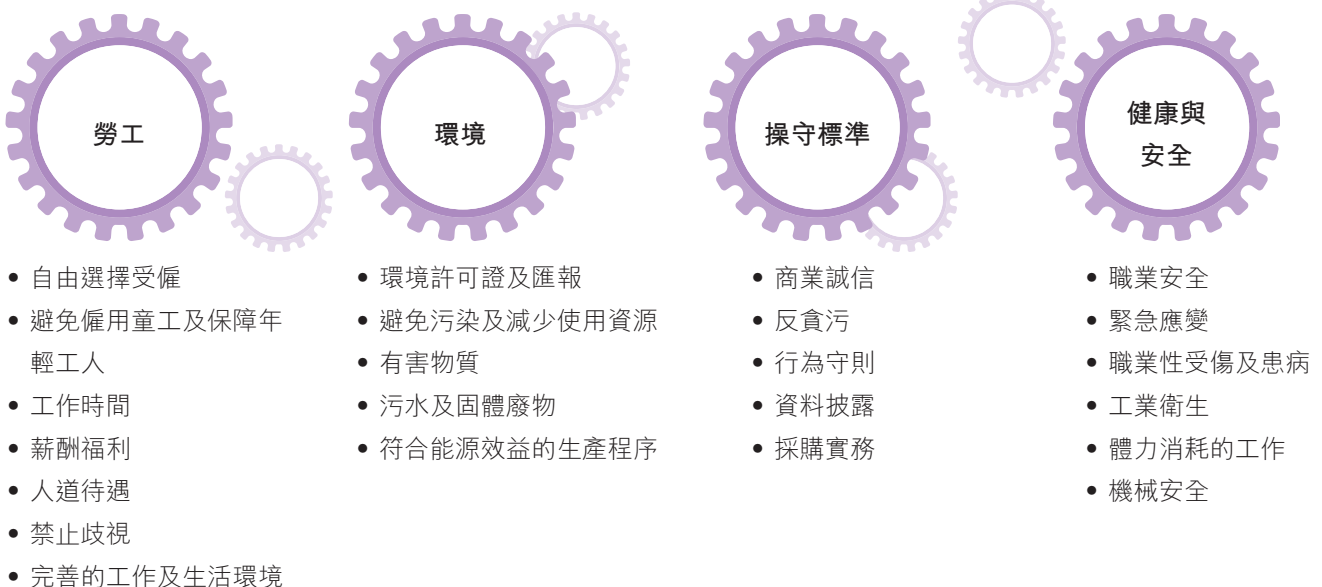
勞工

環境

操守標準

健康與安全

- 自由選擇受僱
- 避免僱用童工及保障年輕工人
- 工作時間
- 薪酬福利
- 人道待遇
- 禁止歧視
- 完善的工作及生活環境

- 環境許可證及匯報
- 避免污染及減少使用資源
- 有害物質
- 污水及固體廢物
- 符合能源效益的生產程序

- 商業誠信
- 反貪污
- 行為守則
- 資料披露
- 採購實務

- 職業安全
- 緊急應變
- 職業性受傷及患病
- 工業衛生
- 體力消耗的工作
- 機械安全